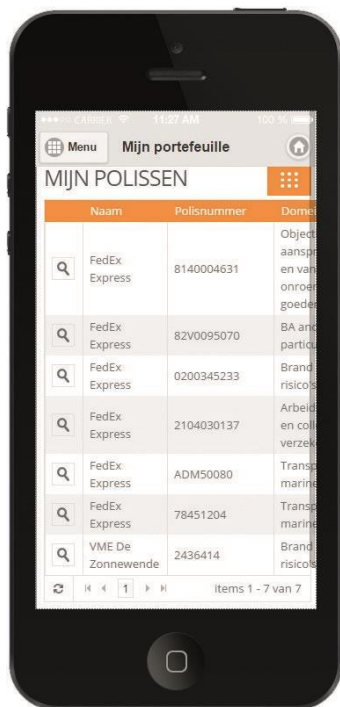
CARRIER 11:27 AM 100 %

Menu Mijn portefeuille

MIJN POLISSEN

| | Naam | Polisnummer | Dome |
|---|---|---|---|
| | FedEx Express | 8140004631 | Object aanspr en van onroe goeder |
| | FedEx Express | 82V0095070 | BA and partic |
| | FedEx Express | 0200345233 | Brand risico's |
| | FedEx Express | 2104030137 | Arbeids en coll verzek |
| | FedEx Express | ADM50080 | Transp marine |
| | FedEx Express | 78451204 | Transp marine |
| | VME De Zonnewende | 2436414 | Brand risico's |

1 Items 1 - 7 van 7